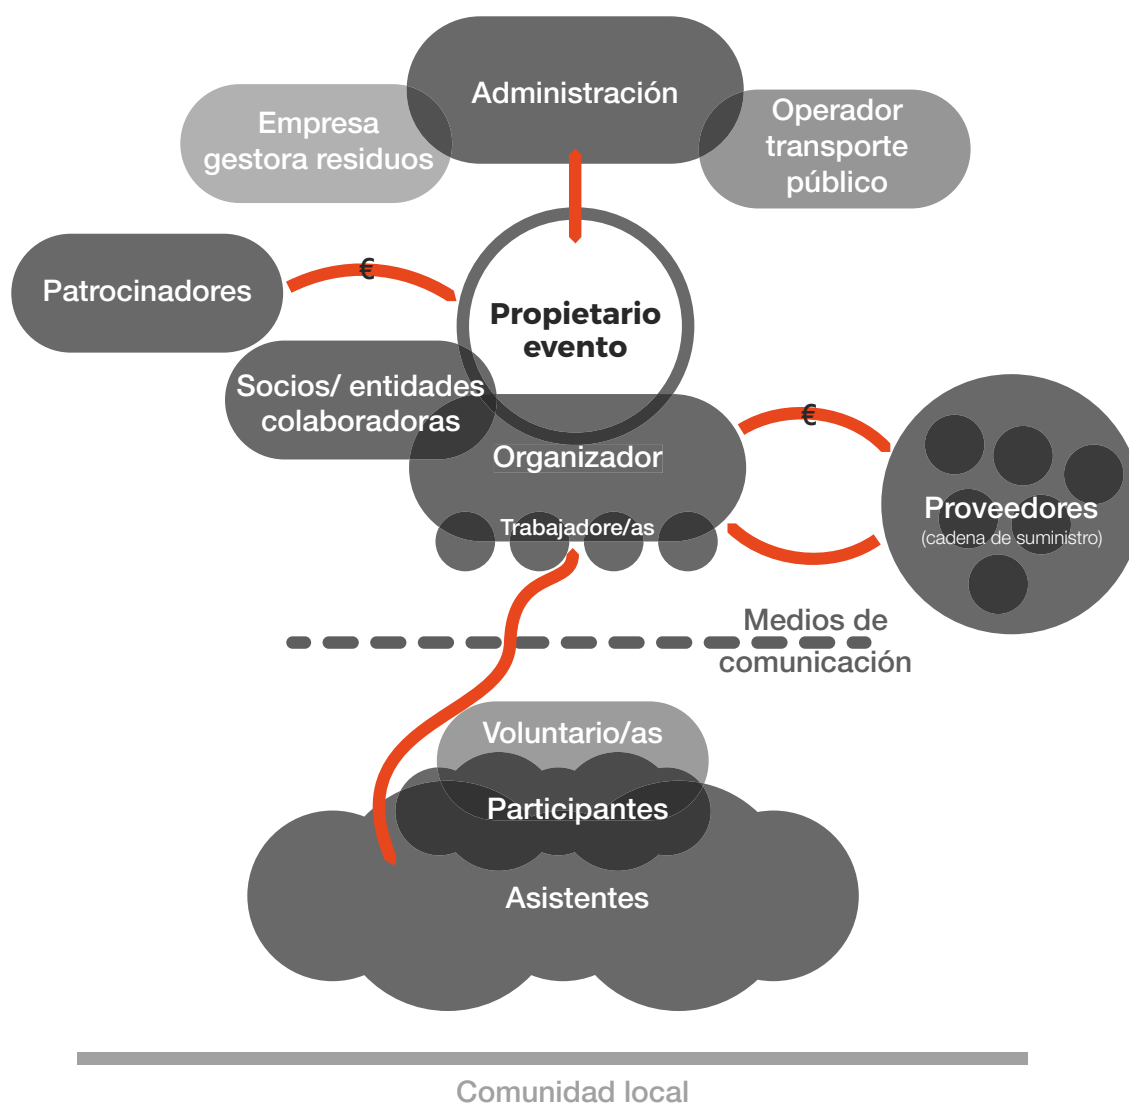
Administración

Empresa gestora residuos

Operador transporte público

Patrocinadores

€

Propietario evento

Socios/ entidades colaboradoras

€

Organizador

Trabajadore/as

Proveedores
(cadena de suministro)

Medios de comunicación

Voluntario/as

Participantes

Asistentes

Comunidad local